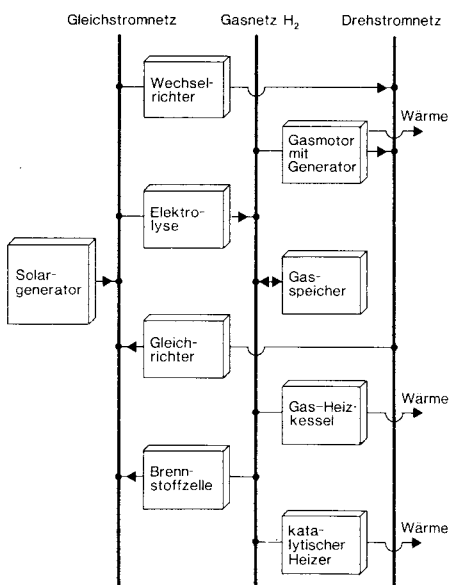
Gleichstromnetz
Gasnetz $H_2$
Drehstromnetz

Wechselrichter

Wärme

Gasmotor mit Generator

Elektrolyse

Solargenerator

Gasspeicher

Gleichrichter

Wärme

Gas-Heizkessel

Brennstoffzelle

Wärme

katalytischer Heizer